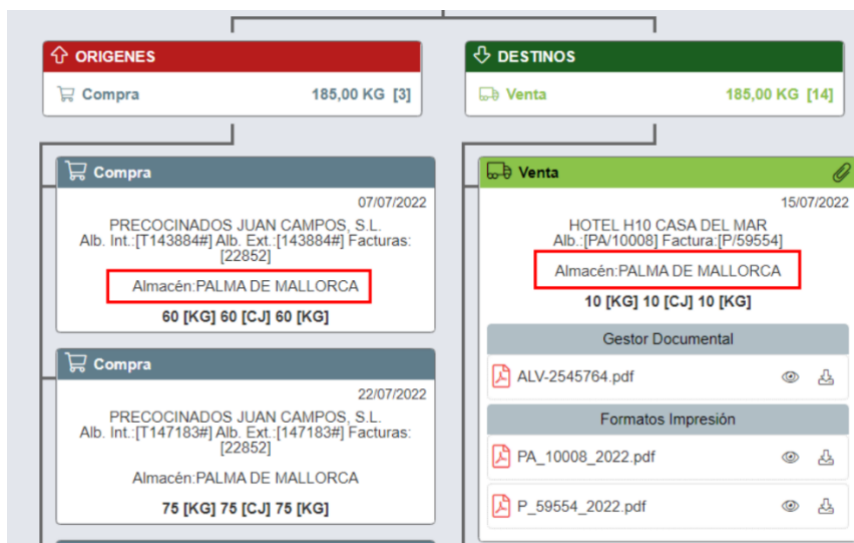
ORIGENES

Compra 185,00 KG [3]

DESTINOS

Venta 185,00 KG [14]

Compra

07/07/2022

PRECOCINADOS JUAN CAMPOS, S.L.
Alb. Int.:[T143884#] Alb. Ext.:[143884#] Facturas: [22852]

Almacén:PALMA DE MALLORCA

60 [KG] 60 [CJ] 60 [KG]

Compra

22/07/2022

PRECOCINADOS JUAN CAMPOS, S.L.
Alb. Int.:[T147183#] Alb. Ext.:[147183#] Facturas: [22852]

Almacén:PALMA DE MALLORCA

75 [KG] 75 [CJ] 75 [KG]

Venta

15/07/2022

HOTEL H10 CASA DEL MAR
Alb.:[PA/10008] Factura:[P/59554]

Almacén:PALMA DE MALLORCA

10 [KG] 10 [CJ] 10 [KG]

Gestor Documental

ALV-2545764.pdf

Formatos Impresión

PA_10008_2022.pdf

P_59554_2022.pdf